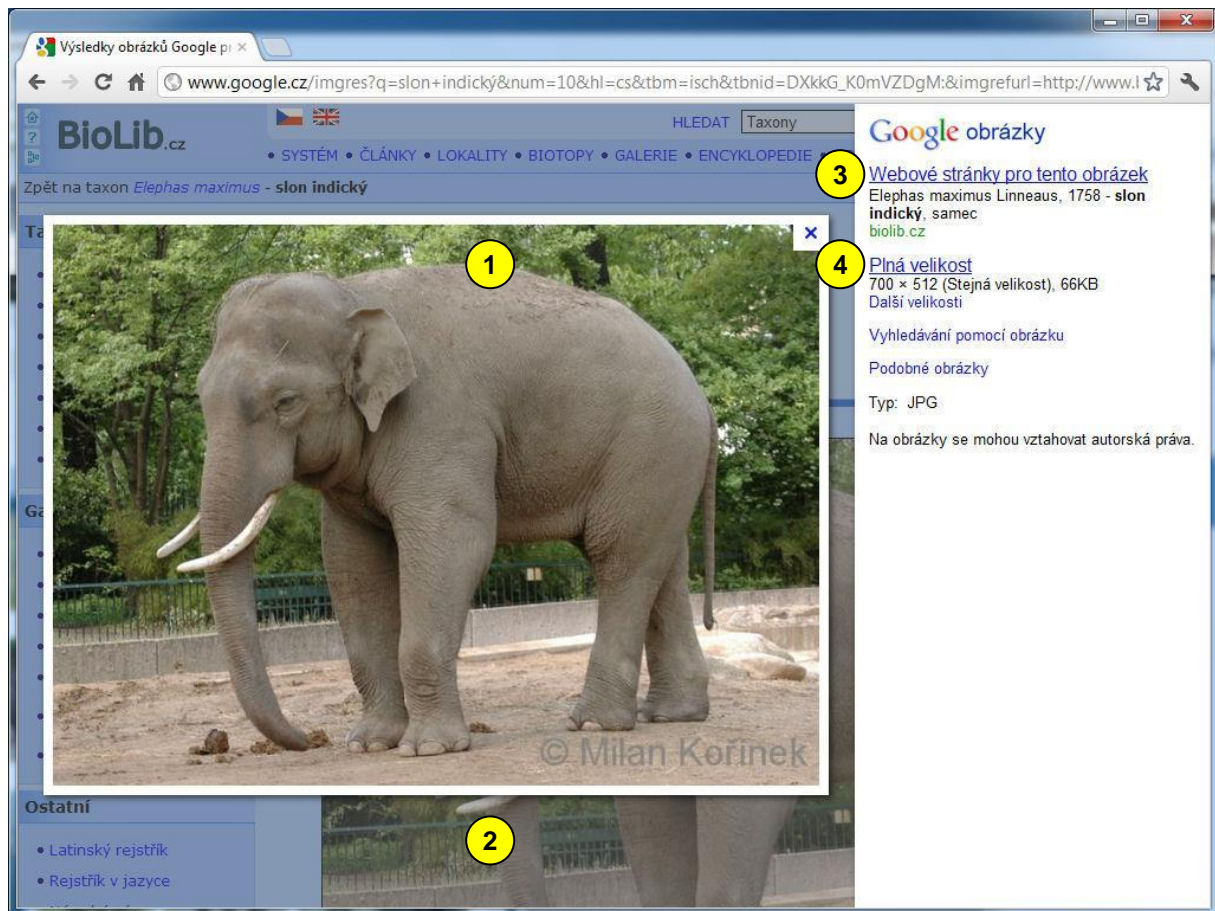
Výsledky obrázků Google pr ×

www.google.cz/imgres?q=slon+indický&num=10&hl=cs&tbm=isch&tbnid=DXkkG_K0mVZDgM:&imgrefurl=http://www.l

BioLib.cz

HLEDAT Taxony

• SYSTÉM • ČLÁNKY • LOKALITY • BIOTOPY • GALERIE • ENCYKLOPEDIE

Zpět na taxon *Elephas maximus* - **slon indický**

Ta

Ga

1

© Milan Kořínek

2

Ostatní

• Latinský rejstřík

• Rejstřík v jazyce

Google obrázky

3

Webové stránky pro tento obrázek
Elephas maximus Linneaus, 1758 - **slon indický**, samec
biolib.cz

4

Plná velikost
700 × 512 (Stejná velikost), 66KB
Další velikosti

Vyhledávání pomocí obrázku

Podobné obrázky

Typ: JPG

Na obrázky se mohou vztahovat autorská práva.